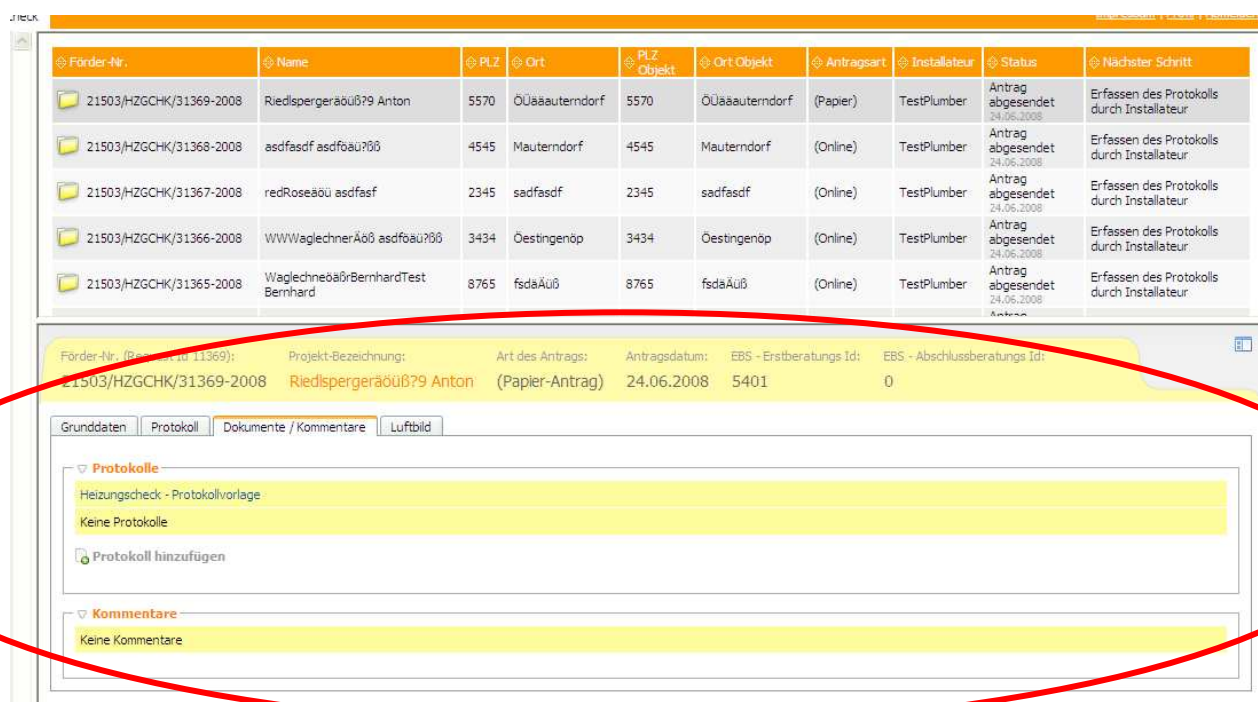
:heck

| Förder-Nr. | Name | PLZ | Ort | PLZ Objekt | Ort Objekt | Antragsart | Installateur | Status | Nächster Schritt |
|---|---|---|---|---|---|---|---|---|---|
| 21503/HZGCHK/31369-2008 | Riedlspergeräöüß?9 Anton | 5570 | ÖÜäääauterndorf | 5570 | ÖÜäääauterndorf | (Papier) | TestPlumber | Antrag abgesendet 24.06.2008 | Erfassen des Protokolls durch Installateur |
| 21503/HZGCHK/31368-2008 | asdfasdf asdföäü?ßß | 4545 | Mauterndorf | 4545 | Mauterndorf | (Online) | TestPlumber | Antrag abgesendet 24.06.2008 | Erfassen des Protokolls durch Installateur |
| 21503/HZGCHK/31367-2008 | redRoseäöü asdfasf | 2345 | sadfasdf | 2345 | sadfasdf | (Online) | TestPlumber | Antrag abgesendet 24.06.2008 | Erfassen des Protokolls durch Installateur |
| 21503/HZGCHK/31366-2008 | WWWaglechnerÄöß asdföäü?ßß | 3434 | Öestingenöp | 3434 | Öestingenöp | (Online) | TestPlumber | Antrag abgesendet 24.06.2008 | Erfassen des Protokolls durch Installateur |
| 21503/HZGCHK/31365-2008 | WaglechneöäßrBernhardTest Bernhard | 8765 | fsdäÄüß | 8765 | fsdäÄüß | (Online) | TestPlumber | Antrag abgesendet 24.06.2008 | Erfassen des Protokolls durch Installateur |

Förder-Nr. (Re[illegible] 11369): 21503/HZGCHK/31369-2008
Projekt-Bezeichnung: Riedlspergeräöüß?9 Anton
Art des Antrags: (Papier-Antrag)
Antragsdatum: 24.06.2008
EBS - Erstberatungs Id: 5401
EBS - Abschlussberatungs Id: 0

Grunddaten | Protokoll | Dokumente / Kommentare | Luftbild

Protokolle
Heizungscheck - Protokollvorlage
Keine Protokolle
Protokoll hinzufügen

Kommentare
Keine Kommentare